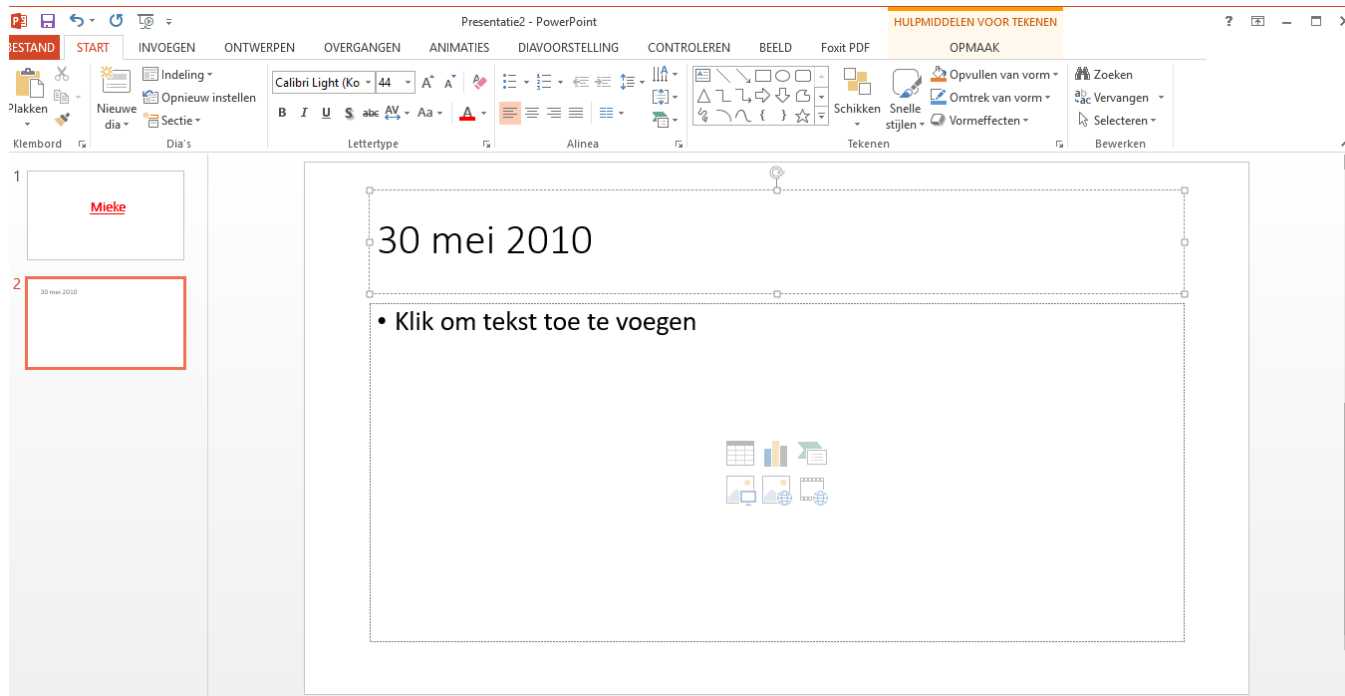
Presentatie2 - PowerPoint

HULPMIDDELEN VOOR TEKENEN

BESTAND START INVOEGEN ONTWERPEN OVERGANGEN ANIMATIES DIAVOORSTELLING CONTROLEREN BEELD Foxit PDF OPMAAK

Plakken
Klembord

Nieuwe dia
Indeling
Opnieuw instellen
Sectie
Dia's

Calibri Light (Ko 44
B I U S abc AV Aa A
Lettertype

Alinea

Schikken
Snelle stijlen
Opvullen van vorm
Omtrek van vorm
Vormeffecten
Tekenen

Zoeken
Vervangen
Selecteren
Bewerken

1
Mieke

2
30 mei 2010

30 mei 2010

• Klik om tekst toe te voegen